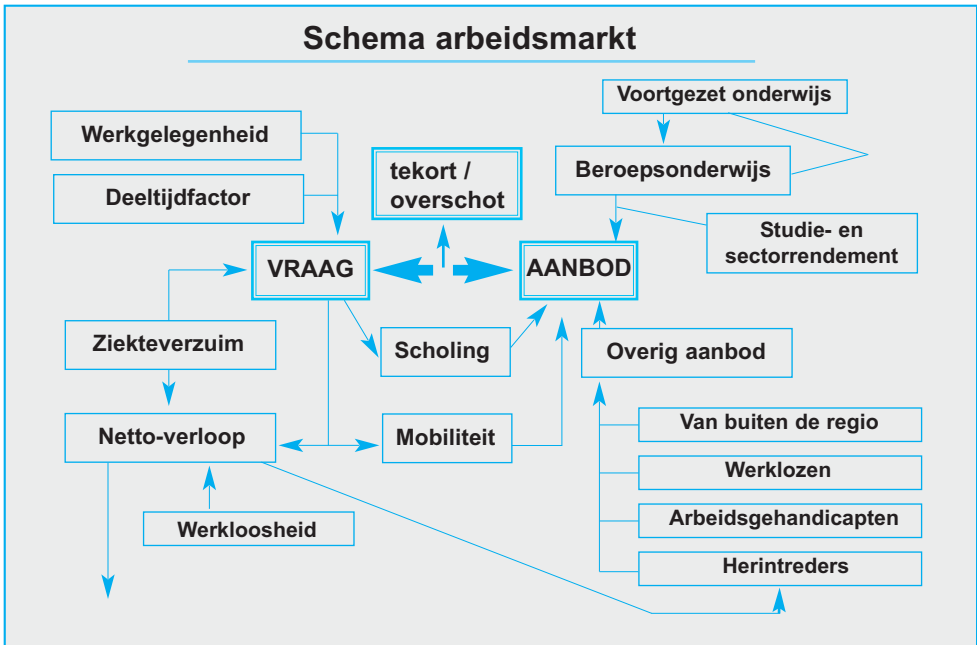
Schema arbeidsmarkt

Voortgezet onderwijs

Werkgelegenheid

Beroepsonderwijs

tekort / overschot

Deeltijdfactor

Studie- en sectorrendement

VRAAG

AANBOD

Scholing

Overig aanbod

Ziekteverzuim

Van buiten de regio

Netto-verloop

Mobiliteit

Werklozen

Arbeidsgehandicapten

Werkloosheid

Herintreders